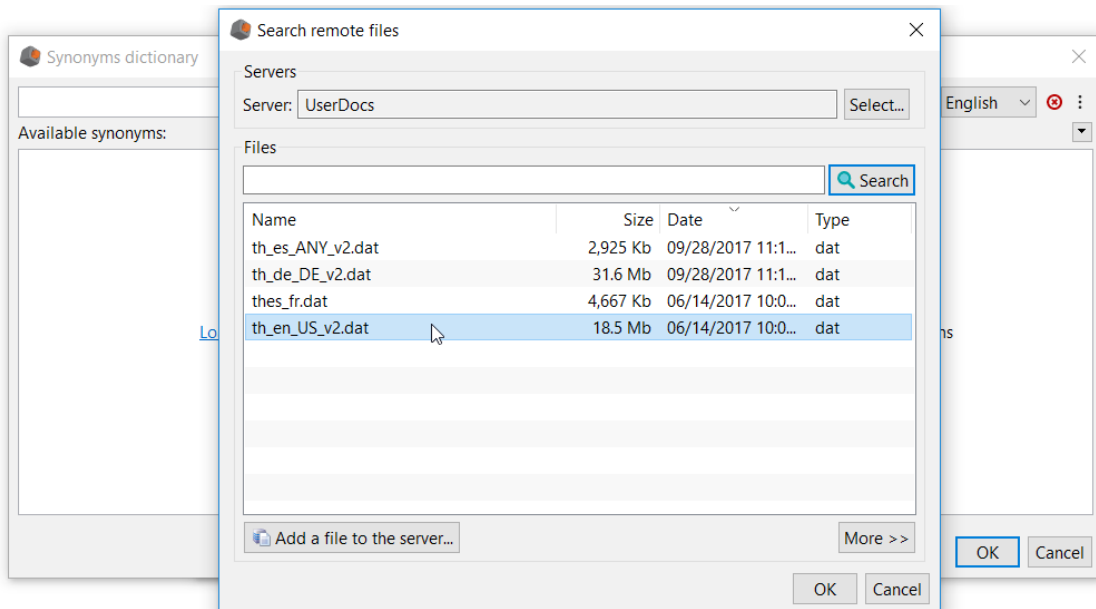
Synonyms dictionary

English

Available synonyms:

Lo

ns

OK Cancel

Search remote files

Servers

Server: UserDocs Select...

Files

Search

| Name | Size | Date | Type |
|---|---|---|---|
| th_es_ANY_v2.dat | 2,925 Kb | 09/28/2017 11:1... | dat |
| th_de_DE_v2.dat | 31.6 Mb | 09/28/2017 11:1... | dat |
| thes_fr.dat | 4,667 Kb | 06/14/2017 10:0... | dat |
| th_en_US_v2.dat | 18.5 Mb | 06/14/2017 10:0... | dat |

Add a file to the server... More >>

OK Cancel